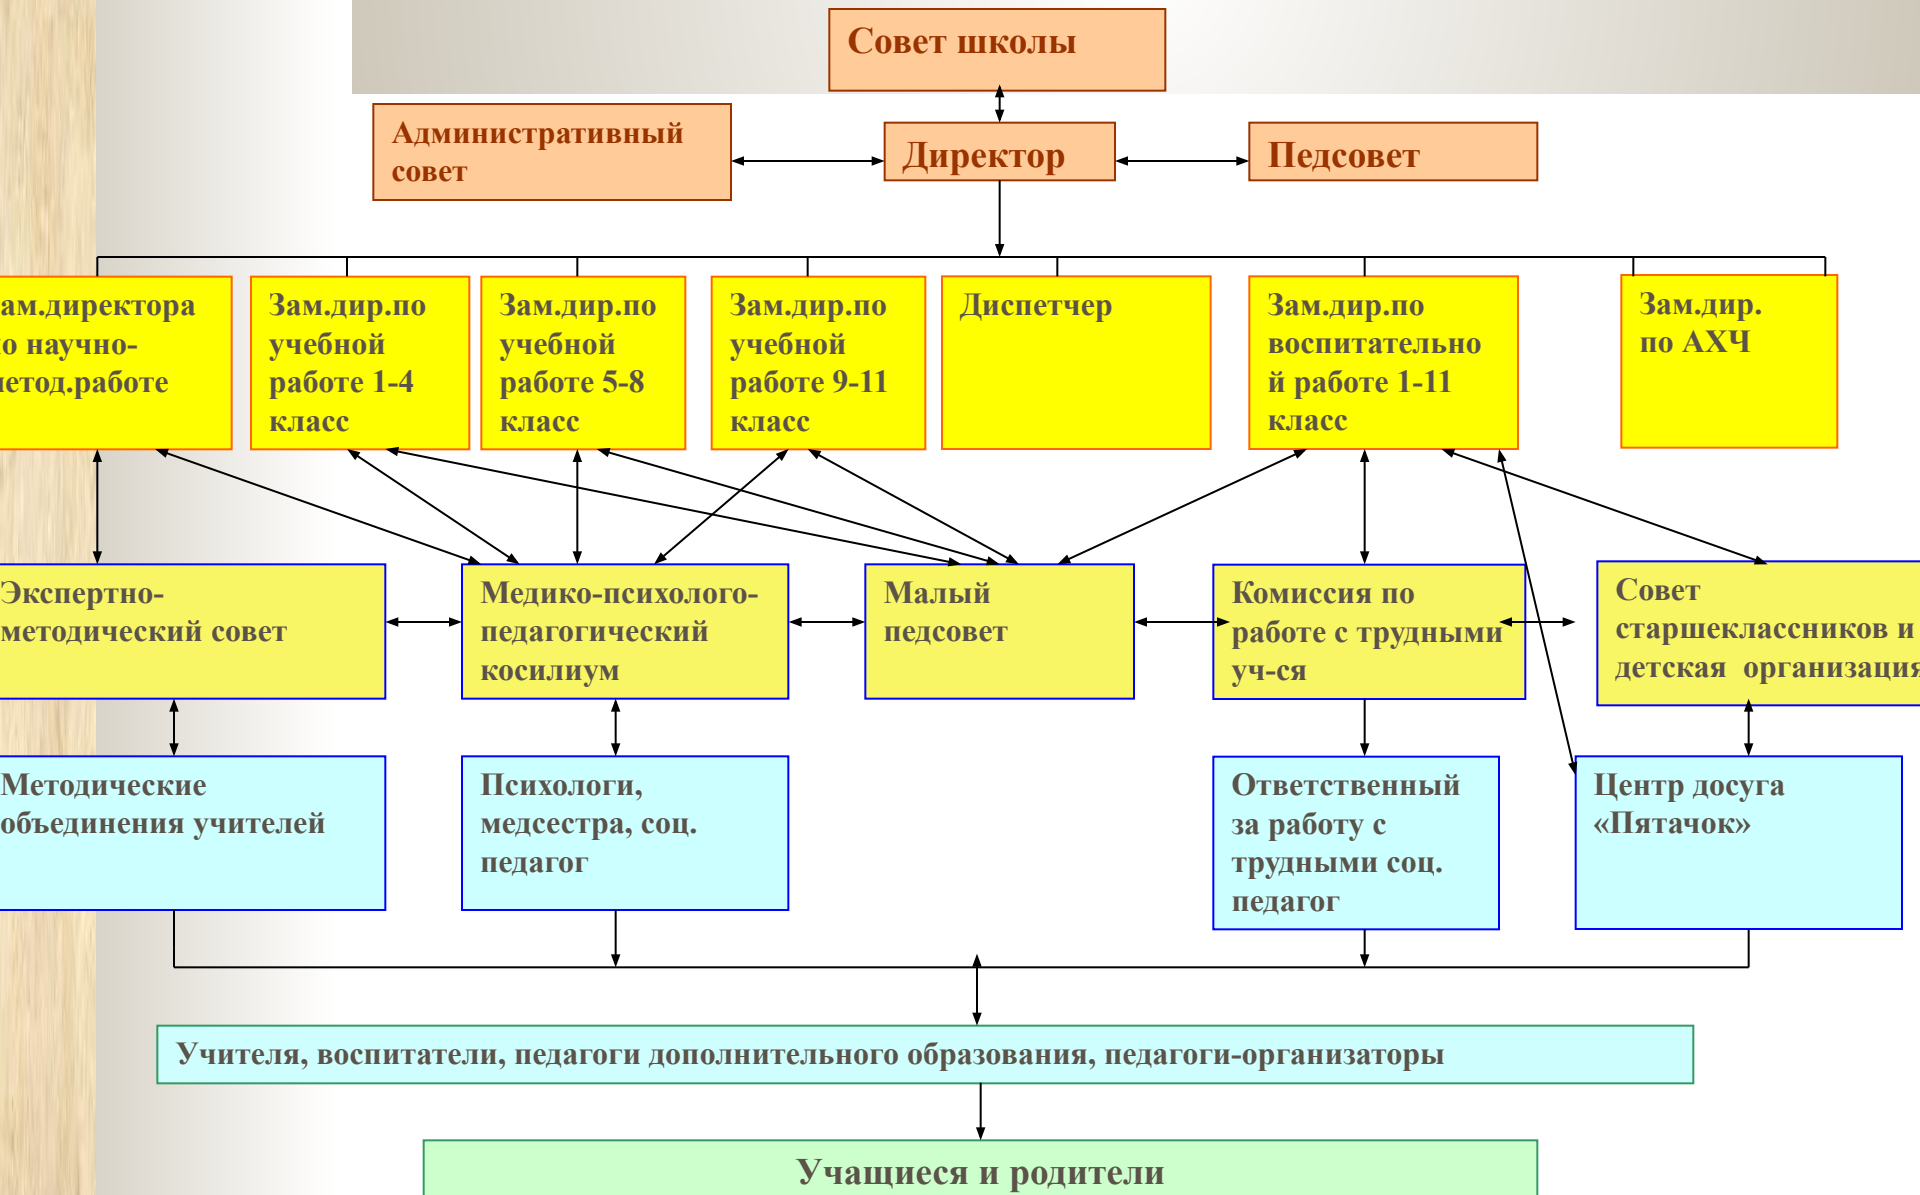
Совет школы

Административный совет

Директор

Педсовет

ам.директора о научно-етод.работе

Зам.дир.по учебной работе 1-4 класс

Зам.дир.по учебной работе 5-8 класс

Зам.дир.по учебной работе 9-11 класс

Диспетчер

Зам.дир.по воспитательной работе 1-11 класс

Зам.дир. по АХЧ

Экспертно-методический совет

Медико-психолого-педагогический косилиум

Малый педсовет

Комиссия по работе с трудными уч-ся

Совет старшеклассников и детская организация

Методические объединения учителей

Психологи, медсестра, соц. педагог

Ответственный за работу с трудными соц. педагог

Центр досуга «Пятачок»

Учителя, воспитатели, педагоги дополнительного образования, педагоги-организаторы

Учащиеся и родители